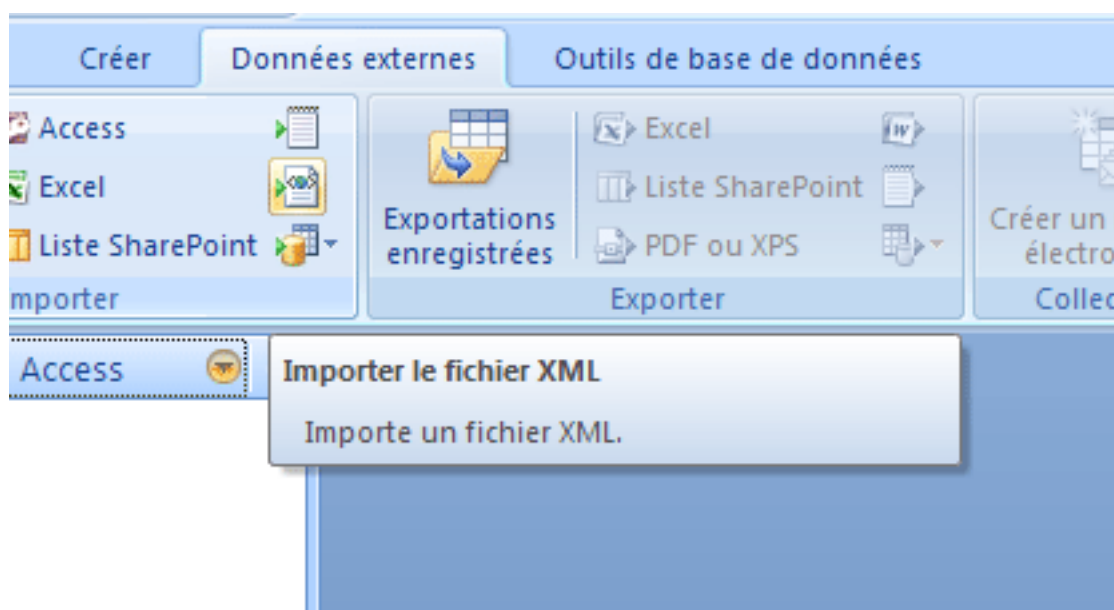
Créer
Données externes
Outils de base de données

Access
Excel
Liste SharePoint
mporter

Exportations enregistrées
Excel
Liste SharePoint
PDF ou XPS
Exporter

Créer un
électro
Collec

Access

Importer le fichier XML

Importe un fichier XML.